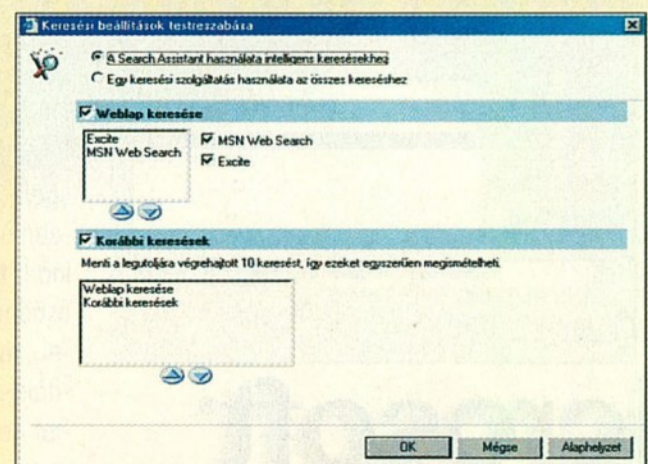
Keresési beállítások testreszabása

A Search Assistant használata intelligens keresésekhez

Egy keresési szolgáltatás használata az összes kereséshez

Weblap keresése

Excite
MSN Web Search

MSN Web Search

Excite

Korábbi keresések

Menti a legutoljára végrehajtott 10 keresést, így ezeket egyszerűen megismételheti.

Weblap keresése
Korábbi keresések

OK

Mégse

Alaphelyzet